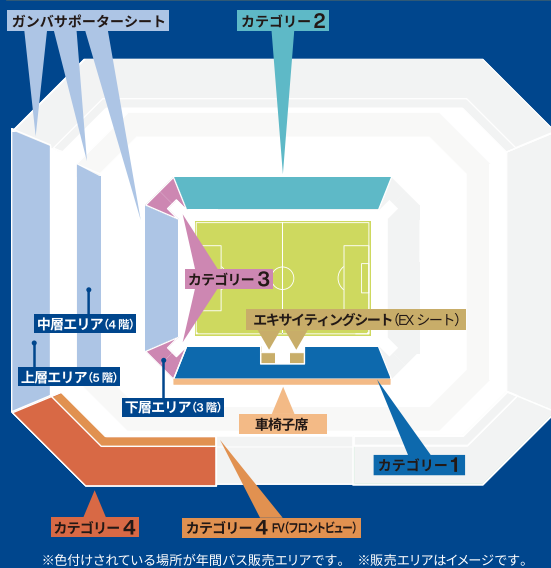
ガンバサポーターシート

カテゴリー2

カテゴリー3

エキサイティングシート(EX シート)

中層エリア(4階)

上層エリア(5階)

下層エリア(3階)

車椅子席

カテゴリー1

カテゴリー4

カテゴリー4 FV(フロントビュー)

※色付けされている場所が年間パス販売エリアです。 ※販売エリアはイメージです。